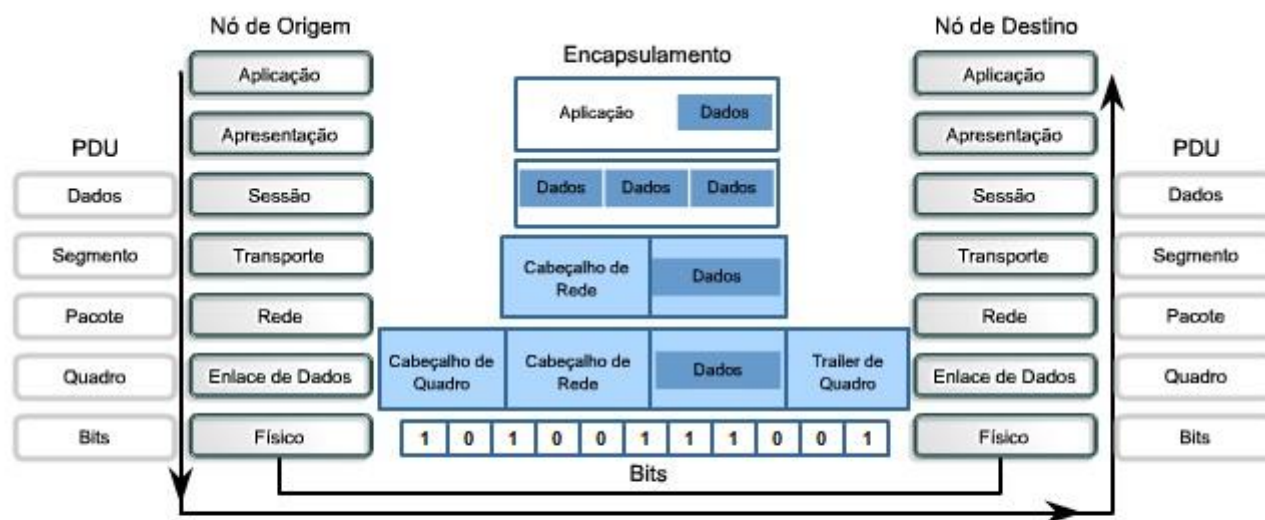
Nó de Origem

PDU

Dados

Segmento

Pacote

Quadro

Bits

Aplicação

Apresentação

Sessão

Transporte

Rede

Enlace de Dados

Físico

Encapsulamento

Aplicação Dados

Dados Dados Dados

Cabeçalho de Rede Dados

Cabeçalho de Quadro Cabeçalho de Rede Dados Trailer de Quadro

| 1 | 0 | 1 | 0 | 0 | 1 | 1 | 1 | 0 | 0 | 1 |
|---|---|---|---|---|---|---|---|---|---|---|

Bits

Nó de Destino

Aplicação

Apresentação

Sessão

Transporte

Rede

Enlace de Dados

Físico

PDU

Dados

Segmento

Pacote

Quadro

Bits